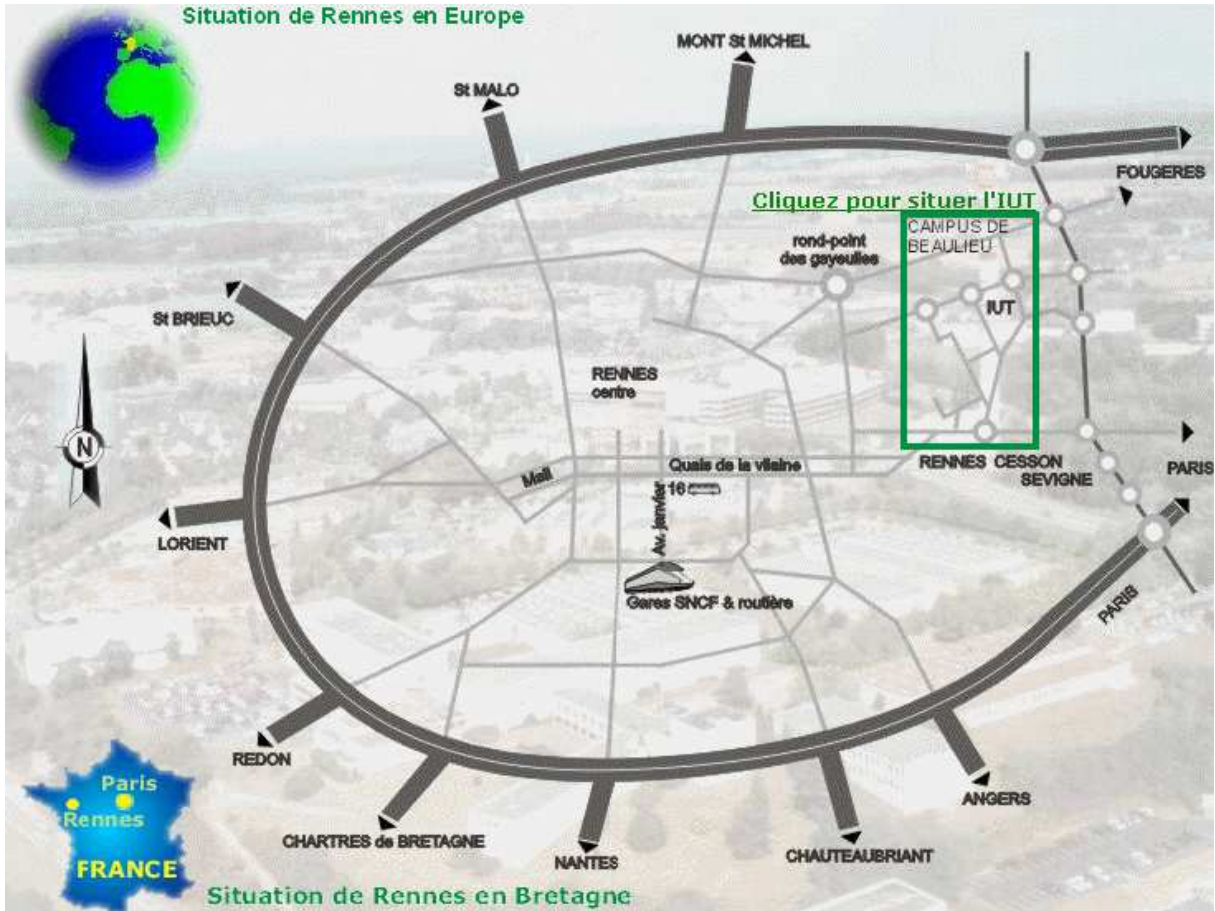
Situation de Rennes en Europe

MONT St MICHEL

St MALO

FOUGERES

Cliquez pour situer l'IUT

CAMPUS DE BEAULIEU

rond-point des gayeulles

IUT

St BRIEUC

RENNES centre

N

RENNES CESSON SEVIGNE

PARIS

Quais de la vilaine

Mail

16

Av. janvier

LORIENT

Gares SNCF & routière

PARIS

REDON

ANGERS

Paris

Rennes

FRANCE

CHARTRES de BRETAGNE

NANTES

CHAUTEAUBRIANT

Situation de Rennes en Bretagne